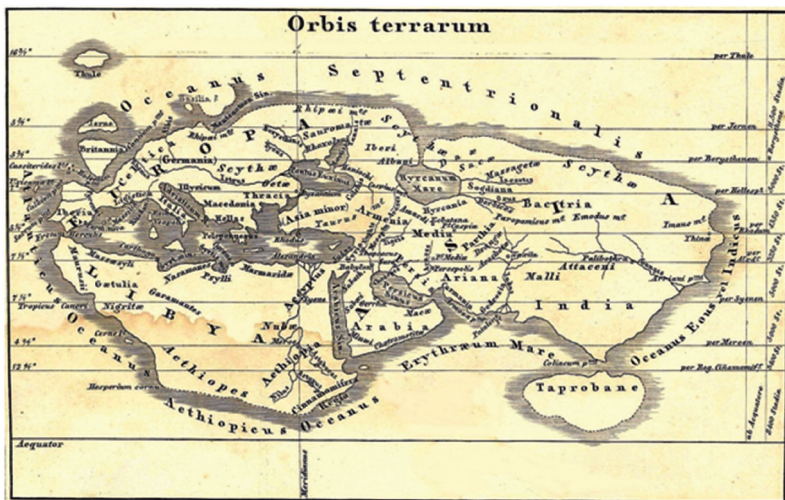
Orbis terrarum

Thule
Oceanus Septentrionalis
Scythæ
Britannia
Ierne
(Germania)
Scythæ
Sauromatæ
Iberi
Albani
Caspium Mare
Massagetæ
Sogdiana
Bactria
Scythæ
Imaus mt.
Thinæ
Illyricum
Thracia
Macedonia
Hellas
Asia minor
Taurus
Armenia
Media
Hyrcania
Parthia
Paropamisus mt.
Emodus mt.
Ariana
Malli
Attaceni
India
Rhodus
Alexandria
Marmaridæ
Psylli
Garamantes
Gætulia
Nigritæ
Libya
Arabia
Persepolis
Aethiopia
Aethiopes
Erythræum Mare
Oceanus Eous vel Indicus
Colliacum pr.
Taprobane
Aethiopicus Oceanus
Atlanticus Oceanus
Tropicus Cancri
Cinnamomifera
Hesperium cornu
Aequator
Meridianus
per Thule
per Ierne
per Borysthenem
per Hellesp.
per Rhodum
per Syenen
per Meroen
per Reg. Cinnamomif.
sub Aequatore
Europa